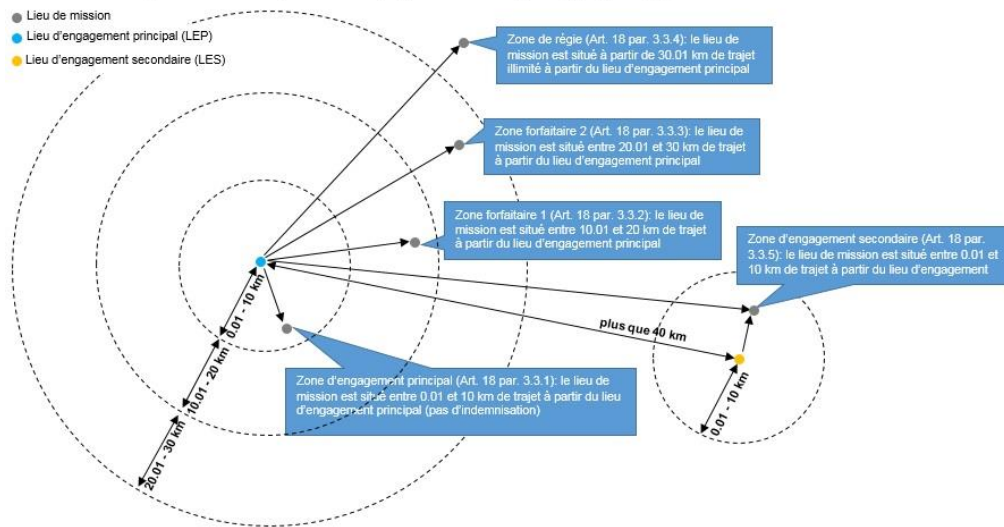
Lieu de mission
Lieu d'engagement principal (LEP)
Lieu d'engagement secondaire (LES)

Zone de régie (Art. 18 par. 3.3.4): le lieu de mission est situé à partir de 30.01 km de trajet illimité à partir du lieu d'engagement principal

Zone forfaitaire 2 (Art. 18 par. 3.3.3): le lieu de mission est situé entre 20.01 et 30 km de trajet à partir du lieu d'engagement principal

Zone forfaitaire 1 (Art. 18 par. 3.3.2): le lieu de mission est situé entre 10.01 et 20 km de trajet à partir du lieu d'engagement principal

Zone d'engagement secondaire (Art. 18 par. 3.3.5): le lieu de mission est situé entre 0.01 et 10 km de trajet à partir du lieu d'engagement

plus que 40 km

0.01 - 10 km

10.01 - 20 km

20.01 - 30 km

0.01 - 10 km

Zone d'engagement principal (Art. 18 par. 3.3.1): le lieu de mission est situé entre 0.01 et 10 km de trajet à partir du lieu d'engagement principal (pas d'indemnisation)